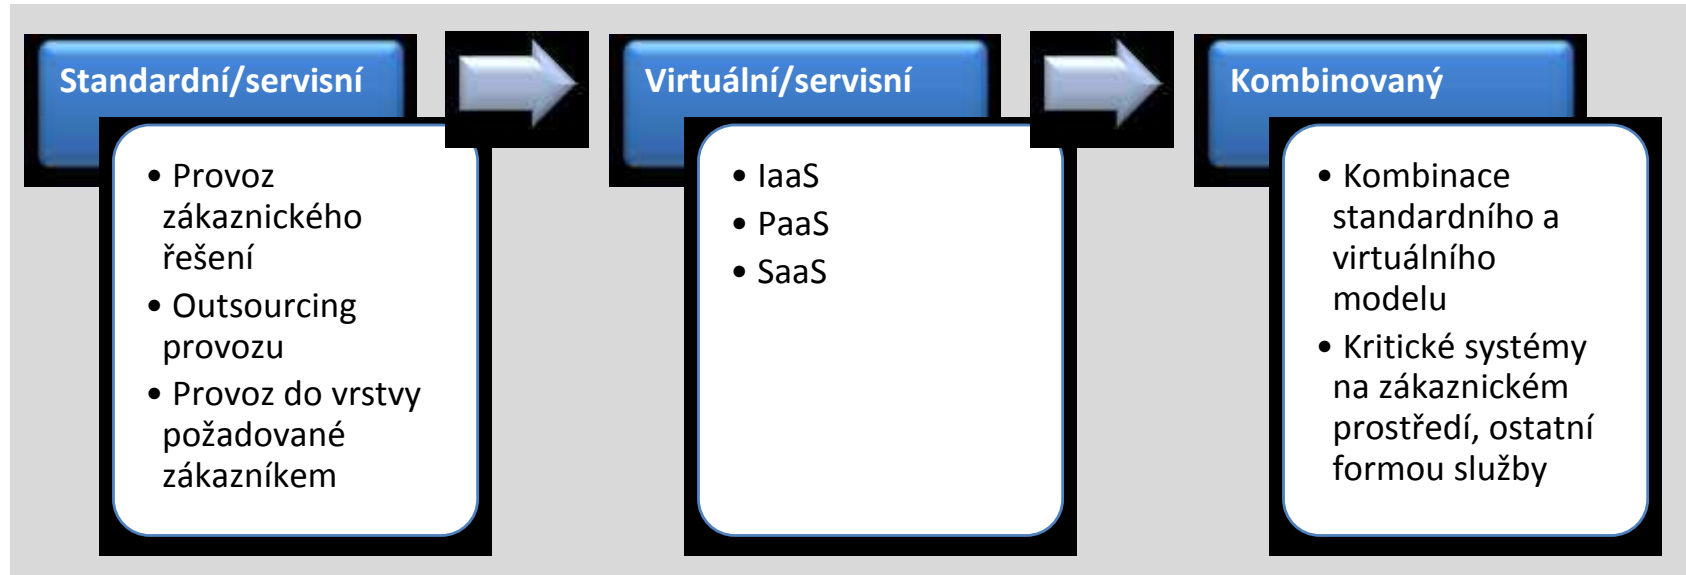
Standardní/servisní

• Provoz zákaznického řešení
• Outsourcing provozu
• Provoz do vrstvy požadované zákazníkem

Virtuální/servisní

• IaaS
• PaaS
• SaaS

Kombinovaný

• Kombinace standardního a virtuálního modelu
• Kritické systémy na zákaznickém prostředí, ostatní formou služby